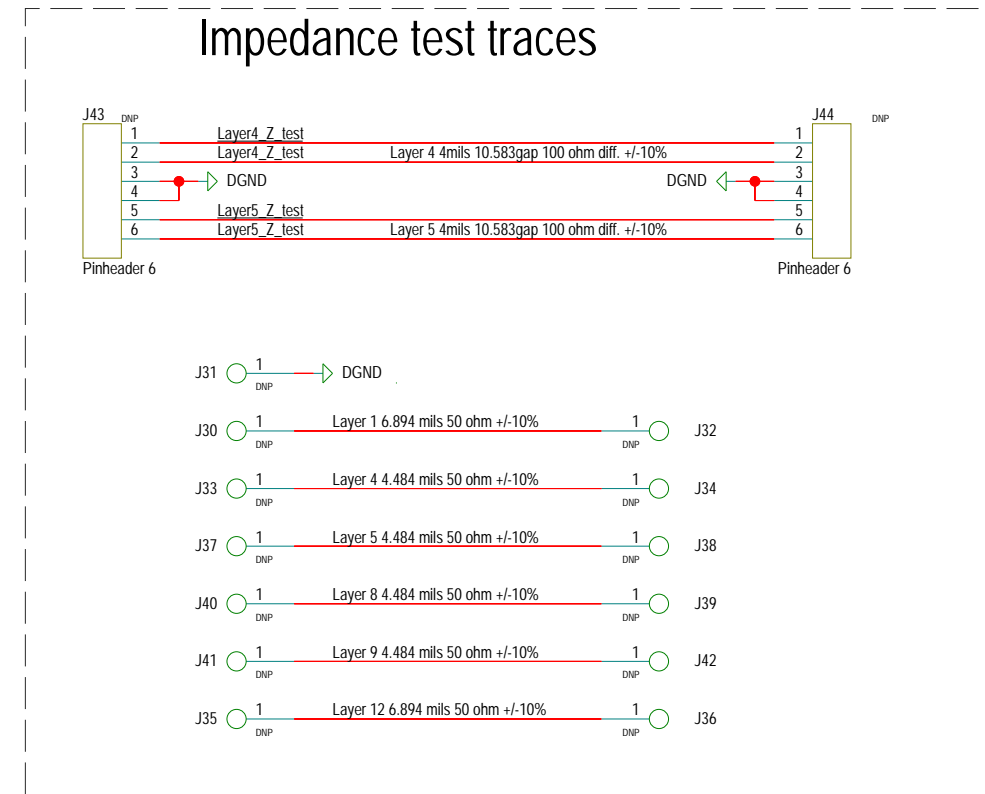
Impedance test traces

J43 DNP
1 Layer4_Z_test
2 Layer4_Z_test Layer 4 4mils 10.583gap 100 ohm diff. +/-10%
3 DGND
4
5 Layer5_Z_test
6 Layer5_Z_test Layer 5 4mils 10.583gap 100 ohm diff. +/-10%
Pinheader 6

J44 DNP
1
2
DGND 3
4
5
6
Pinheader 6

J31 1 DNP DGND

J30 1 DNP Layer 1 6.894 mils 50 ohm +/-10% 1 DNP J32

J33 1 DNP Layer 4 4.484 mils 50 ohm +/-10% 1 DNP J34

J37 1 DNP Layer 5 4.484 mils 50 ohm +/-10% 1 DNP J38

J40 1 DNP Layer 8 4.484 mils 50 ohm +/-10% 1 DNP J39

J41 1 DNP Layer 9 4.484 mils 50 ohm +/-10% 1 DNP J42

J35 1 DNP Layer 12 6.894 mils 50 ohm +/-10% 1 DNP J36